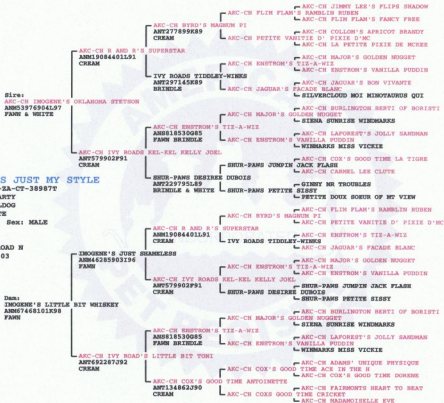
AKC-CH FLIN FLAM'S BAMBLIN RUBEN
AKC-CH JIMMY LEE'S FLIPS SHADOW
AKC-CH FLIN FLAM'S FANCY FREE
AKC-CH BYRD'S MAGNUM PI
ANT277899K89
CREAM
AKC-CH COLLON'S APRICOT BRANDY
AKC-CH PETITE VANITIE D' PIXIE D'MC
AKC-CH LA PETITE PIXIE DE MCREE
AKC-CH R AND R'S SUPERSTAR
ANM19084401L91
CREAM
AKC-CH MAJOR'S GOLDEN NUGGET
AKC-CH ENSTROM'S TIZ-A-WIZ
AKC-CH ENSTROM'S VANILLA PUDDIN
IVY ROADS TIDDLEY-WINKS
ANT297145K89
BRINDLE
AKC-CH JAGUAR'S BON VIVANT
AKC-CH JAGUAR'S FACADE BLANC
SILVERCLOUD MOI MINOTAURUS QUI
Sire:
AKC-CH IMOGENE'S OKLAHOMA STETSON
ANM53976904L97
FAWN & WHITE
AKC-CH BURLINGTON BERTI OF BORISTI
AKC-CH MAJOR'S GOLDEN NUGGET
SIENA SUNRISE WINEMARKS
AKC-CH ENSTROM'S TIZ-A-WIZ
ANS81853OG85
FAWN BRINDLE
AKC-CH LAFOREST'S JOLLY SANDMAN
AKC-CH ENSTROM'S VANILLA PUDDIN
WINMARKS MISS VICKIE
AKC-CH IVY ROADS KEL-KEL KELLY JOEL
ANT579902P91
CREAM
AKC-CH COX'S GOOD TIME LA TIGRE
SHUR-PAWS JUMPIN JACK FLASH
AKC-CH CARMEL LEE CLUTE
SHUR-PAWS DESIREE DUBOIS
ANT229795L89
BRINDLE & WHITE
GINNY MR TROUBLES
SHUR-PAWS PETITE SISSY
PETITE DOUX SOEUR OF MY VIEW
S JUST MY STYLE
-ZA-CT-38987T
ARTY
LOG
TE
Sex: MALE
OAD H
03
AKC-CH FLIN FLAM'S RAMBLIN RUBEN
AKC-CH BYRD'S MAGNUM PI
AKC-CH PETITE VANITIE D' PIXIE D'MC
AKC-CH R AND R'S SUPERSTAR
ANM19084401L91
CREAM
AKC-CH ENSTROM'S TIZ-A-WIZ
IVY ROADS TIDDLEY-WINKS
AKC-CH JAGUAR'S FACADE BLANC
IMOGENE'S JUST SHAMELESS
ANM4285903I96
FAWN
AKC-CH MAJOR'S GOLDEN NUGGET
AKC-CH ENSTROM'S TIZ-A-WIZ
AKC-CH ENSTROM'S VANILLA PUDDIN
AKC-CH IVY ROADS KEL-KEL KELLY JOEL
ANT579902P91
CREAM
SHUR-PAWS JUMPIN JACK FLASH
SHUR-PAWS DESIREE DUBOIS
SHUR-PAWS PETITE SISSY
Dam:
IMOGENE'S LITTLE BIT WHISKEY
ANM67468101K98
FAWN
AKC-CH BURLINGTON BERTI OF BORISTI
AKC-CH MAJOR'S GOLDEN NUGGET
SIENA SUNRISE WINEMARKS
AKC-CH ENSTROM'S TIZ-A-WIZ
ANS81853OG85
FAWN BRINDLE
AKC-CH LAFOREST'S JOLLY SANDMAN
AKC-CH ENSTROM'S VANILLA PUDDIN
WINMARKS MISS VICKIE
AKC-CH IVY ROADS LITTLE BIT TONI
ANT692287J92
CREAM
AKC-CH ADAMS' UNIQUE PHYSIQUE
AKC-CH COX'S GOOD TIME ACE IN THE H
AKC-CH COX'S GOOD TIME DONEEN
AKC-CH COX'S GOOD TIME ANTOINETTE
ANT134862J90
CREAM
AKC-CH FAIRMONTS HEART TO BEAT
AKC-CH COX'S GOOD TIME CRICKET
AKC-CH MADAMOISELLE EVE